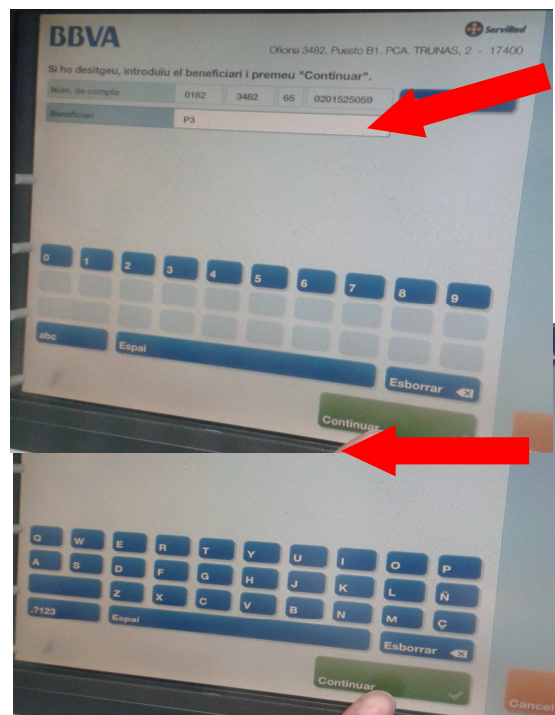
BBVA

Servired

Oficina 3482. Puesto B1. PCA. TRUNAS, 2 - 17400

Si ho desitgeu, introduïu el beneficiari i premeu "Continuar".

| Núm. de compte | 0182 | 3482 | 65 | 0201525059 |
|---|---|---|---|---|
| Beneficiari | P3 | | | |

0 1 2 3 4 5 6 7 8 9

abc

Espai

Esborrar

Continuar

Q W E R T Y U I O P

A S D F G H J K L Ñ

Z X C V B N M Ç

.?123

Espai

Esborrar

Continuar

Cancel